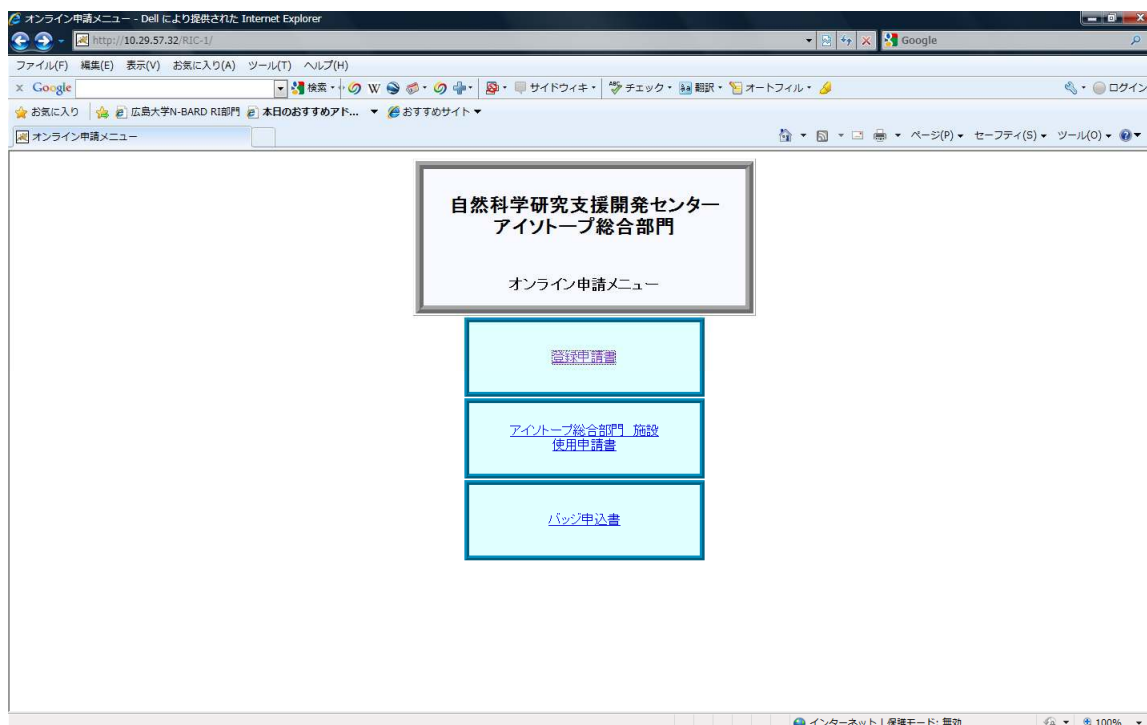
オンライン申請メニュー - Dell により提供された Internet Explorer

http://10.29.57.32/RIC-1/

Google

ファイル(F) 編集(E) 表示(V) お気に入り(A) ツール(T) ヘルプ(H)

Google 検索 W サイドウィキ チェック 翻訳 オートフィル ログイン

お気に入り 広島大学N-BARD RI部門 本日のおすすめアド... おすすめサイト

オンライン申請メニュー

ページ(P) セーフティ(S) ツール(O)

自然科学研究支援開発センター
アイソトープ総合部門

オンライン申請メニュー

登録申請書

アイソトープ総合部門 施設使用申請書

バッジ申込書

インターネット | 保護モード: 無効 100%